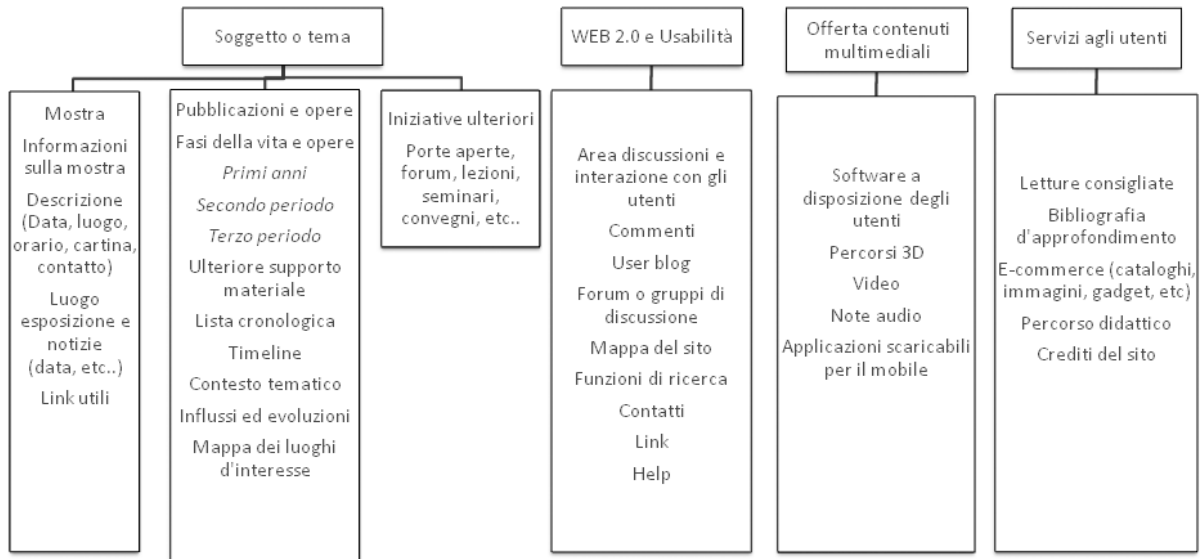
Soggetto o tema

Mostra

Informazioni sulla mostra

Descrizione (Data, luogo, orario, cartina, contatto)

Luogo esposizione e notizie (data, etc..)

Link utili

Pubblicazioni e opere

Fasi della vita e opere

*Primi anni*

*Secondo periodo*

*Terzo periodo*

Ulteriore supporto materiale

Lista cronologica

Timeline

Contesto tematico

Influssi ed evoluzioni

Mappa dei luoghi d'interesse

Iniziative ulteriori

Porte aperte, forum, lezioni, seminari, convegni, etc..

WEB 2.0 e Usabilità

Area discussioni e interazione con gli utenti

Commenti

User blog

Forum o gruppi di discussione

Mappa del sito

Funzioni di ricerca

Contatti

Link

Help

Offerta contenuti multimediali

Software a disposizione degli utenti

Percorsi 3D

Video

Note audio

Applicazioni scaricabili per il mobile

Servizi agli utenti

Letture consigliate

Bibliografia d'approfondimento

E-commerce (cataloghi, immagini, gadget, etc)

Percorso didattico

Crediti del sito